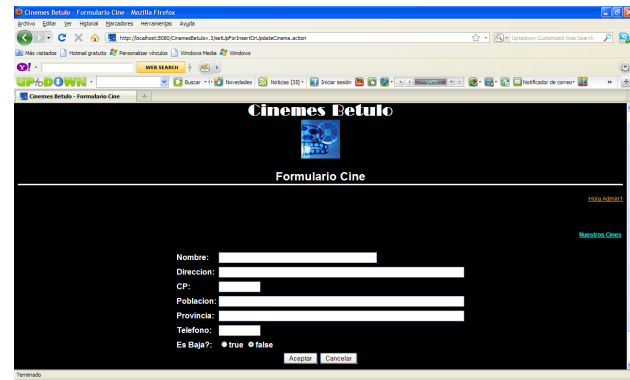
Cinemes Betulo - Formulario Cine - Mozilla Firefox

Archivo Editar Ver Historial Marcadores Herramientas Ayuda

http://localhost:8080/CinemesBetulov.3/setUpForInsertOrUpdateCinema.action

Uptodown Customized Web Search

Más visitados Hotmail gratuito Personalizar vínculos Windows Media Windows

WEB SEARCH

UPtoDOWN

Buscar Novedades Noticias [35] Iniciar sesión Notificador de correo

Cinemes Betulo - Formulario Cine

Cinemes Betulo

Formulario Cine

Hola Admin1

Nuestros Cines

Nombre:

Direccion:

CP:

Poblacion:

Provincia:

Telefono:

Es Baja?: true false

Aceptar Cancelar

Terminado